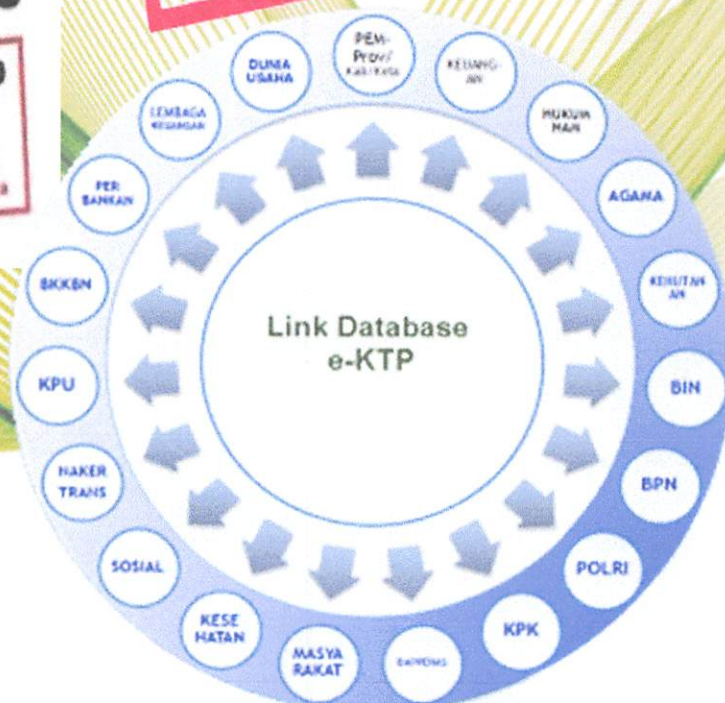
Link Database e-KTP

PEM-Prov/ Kab/Kota

KEUANG-AN

HUKUM HAM

AGAMA

KEHUTAN AN

BIN

BPN

POLRI

KPK

BAINDIKIS

MASYA RAKAT

KESE HATAN

SOSIAL

NAKER TRANS

KPU

BKKBN

PER BANKAN

LEMBAGA KEUANGAN

DUNIA USAHA